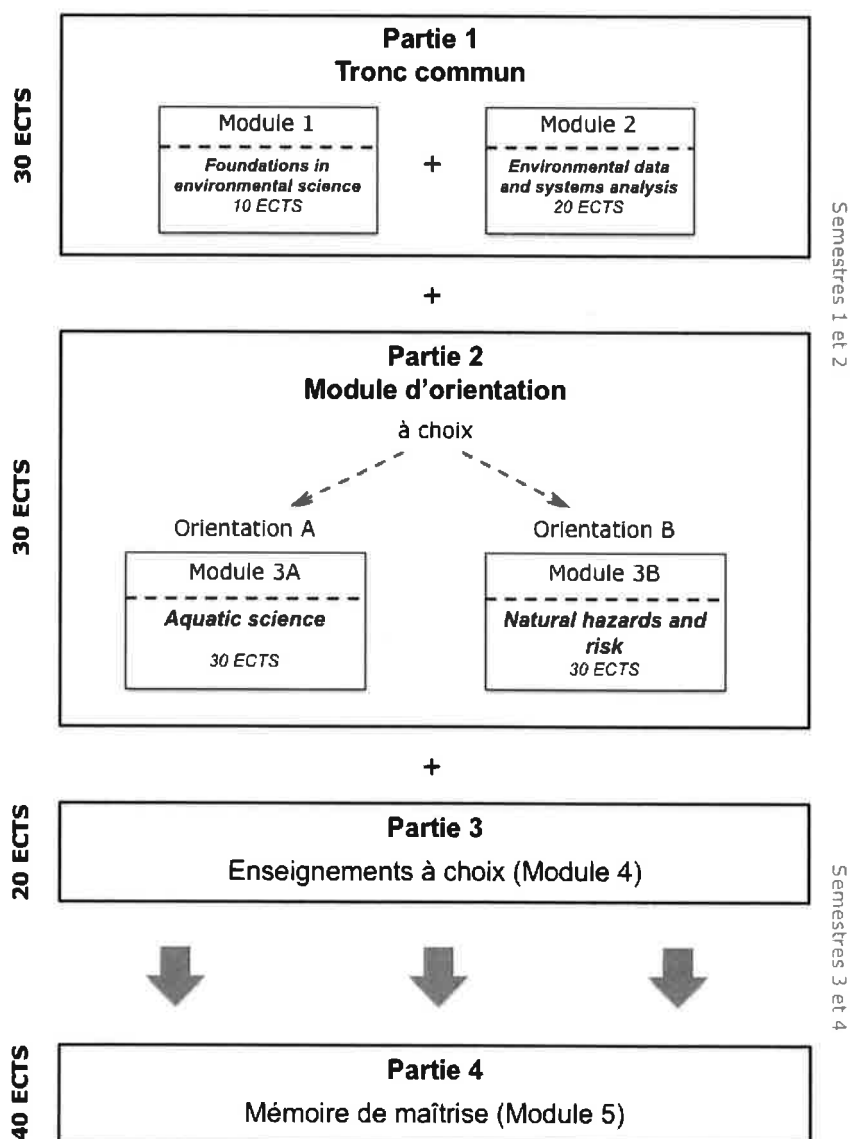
30 ECTS

Partie 1
Tronc commun

Module 1
Foundations in environmental science
10 ECTS

+

Module 2
Environmental data and systems analysis
20 ECTS

Semestres 1 et 2

+

30 ECTS

Partie 2
Module d'orientation

à choix

Orientation A

Module 3A
Aquatic science
30 ECTS

Orientation B

Module 3B
Natural hazards and risk
30 ECTS

+

20 ECTS

Partie 3
Enseignements à choix (Module 4)

Semestres 3 et 4

40 ECTS

Partie 4
Mémoire de maîtrise (Module 5)